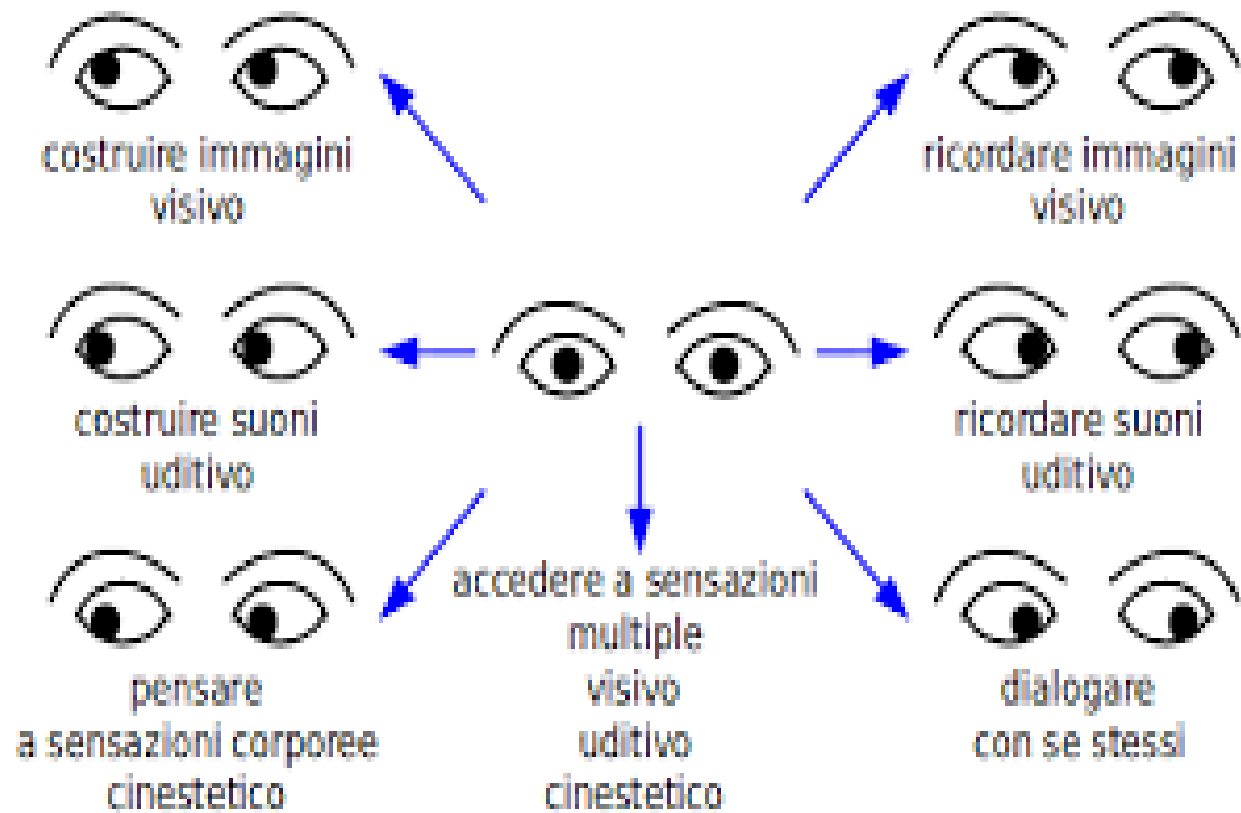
costruire immagini
visivo

ricordare immagini
visivo

costruire suoni
uditivo

ricordare suoni
uditivo

pensare
a sensazioni corporee
cinestetico

accedere a sensazioni
multiple
visivo
uditivo
cinestetico

dialogare
con se stessi